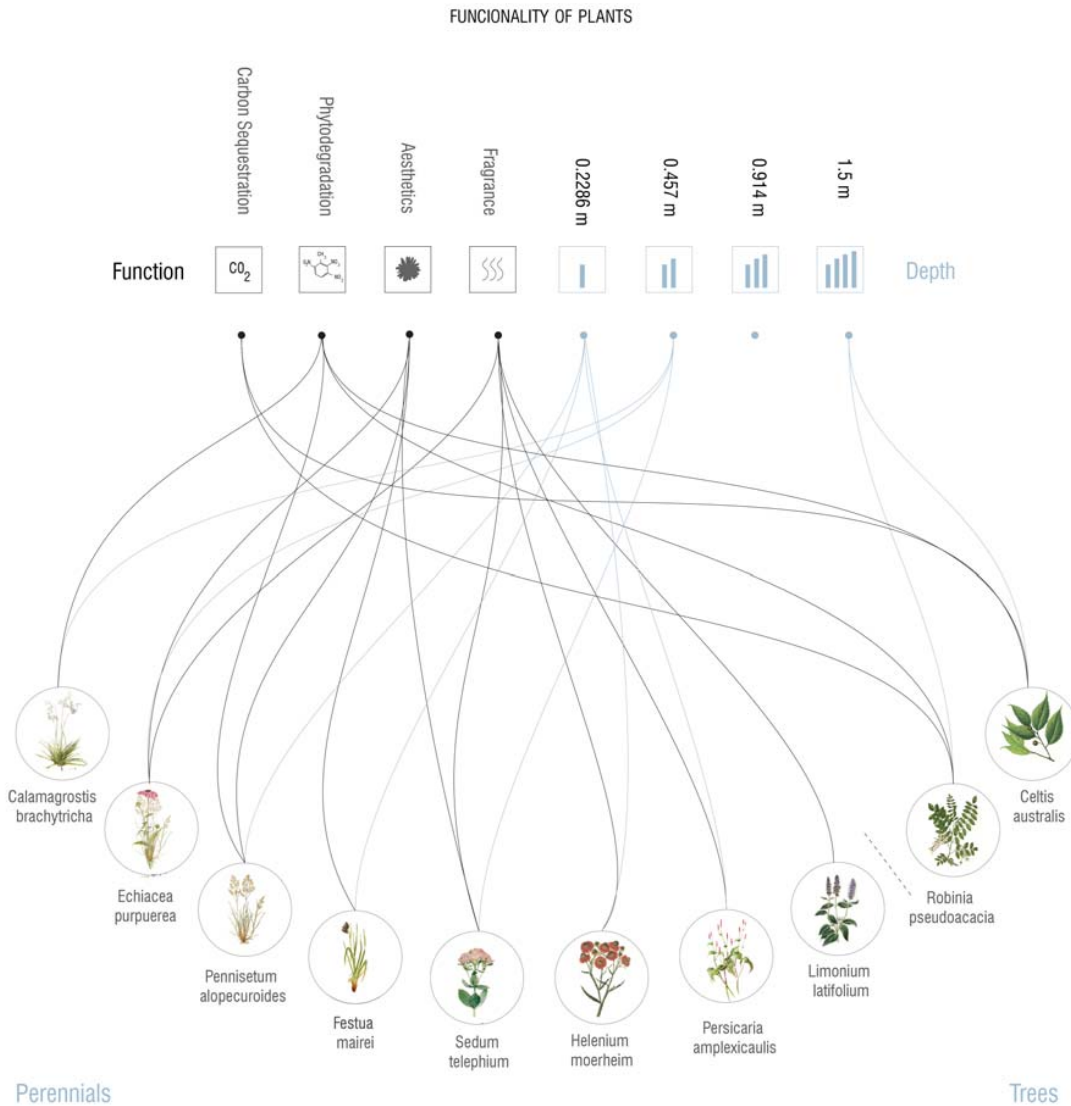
FUNCIONALITY OF PLANTS

Carbon Sequestration

Phytodegradation

Aesthetics

Fragrance

0.2286 m

0.457 m

0.914 m

1.5 m

Function

$CO_2$

Depth

Calamagrostis brachytricha

Echiacea purpuerea

Pennisetum alopecuroides

Festua mairei

Sedum telephium

Helenium moerheim

Persicaria amplexicaulis

Limonium latifolium

Robinia pseudoacacia

Celtis australis

Perennials

Trees